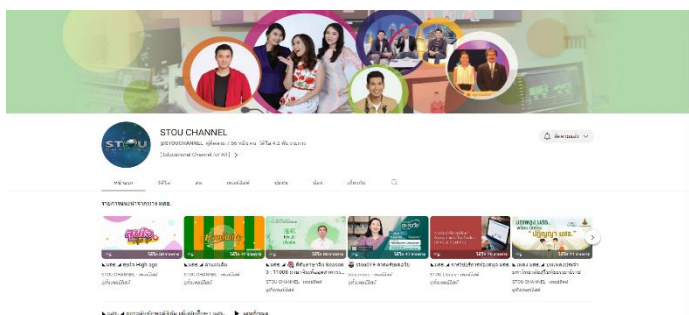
STOU CHANNEL
@STOUCHANNEL · ผู้ติดตาม 7.56 หมื่นคน · วิดีโอ 4.2 พันรายการ
Educational Channel for All >

หน้าแรก
วิดีโอ
สด
เพลย์ลิสต์
ชุมชน
ช่อง
เกี่ยวกับ

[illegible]

STOU CHANNEL · เพลย์ลิสต์
STOU CHANNEL · เพลย์ลิสต์
STOU CHANNEL · เพลย์ลิสต์
STOU CHANNEL · เพลย์ลิสต์
STOU CHANNEL · เพลย์ลิสต์
STOU CHANNEL · เพลย์ลิสต์

ดูเพลย์ลิสต์ทั้งหมด

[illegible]